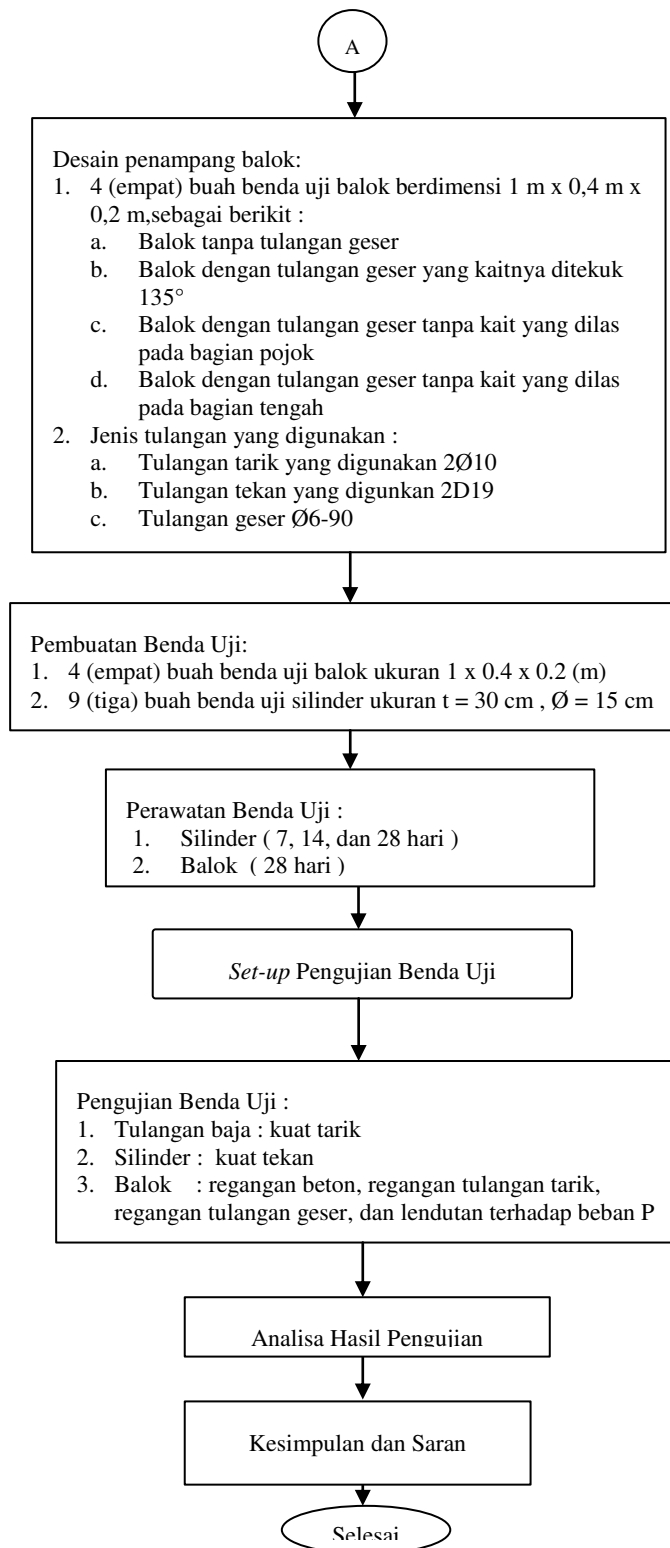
A

Desain penampang balok:
1. 4 (empat) buah benda uji balok berdimensi 1 m x 0,4 m x 0,2 m,sebagai berikit :
a. Balok tanpa tulangan geser
b. Balok dengan tulangan geser yang kaitnya ditekuk 135°
c. Balok dengan tulangan geser tanpa kait yang dilas pada bagian pojok
d. Balok dengan tulangan geser tanpa kait yang dilas pada bagian tengah
2. Jenis tulangan yang digunakan :
a. Tulangan tarik yang digunakan 2Ø10
b. Tulangan tekan yang digunkan 2D19
c. Tulangan geser Ø6-90

Pembuatan Benda Uji:
1. 4 (empat) buah benda uji balok ukuran 1 x 0.4 x 0.2 (m)
2. 9 (tiga) buah benda uji silinder ukuran t = 30 cm , Ø = 15 cm

Perawatan Benda Uji :
1. Silinder ( 7, 14, dan 28 hari )
2. Balok ( 28 hari )

*Set-up* Pengujian Benda Uji

Pengujian Benda Uji :
1. Tulangan baja : kuat tarik
2. Silinder : kuat tekan
3. Balok : regangan beton, regangan tulangan tarik, regangan tulangan geser, dan lendutan terhadap beban P

Analisa Hasil Pengujian

Kesimpulan dan Saran

Selesai